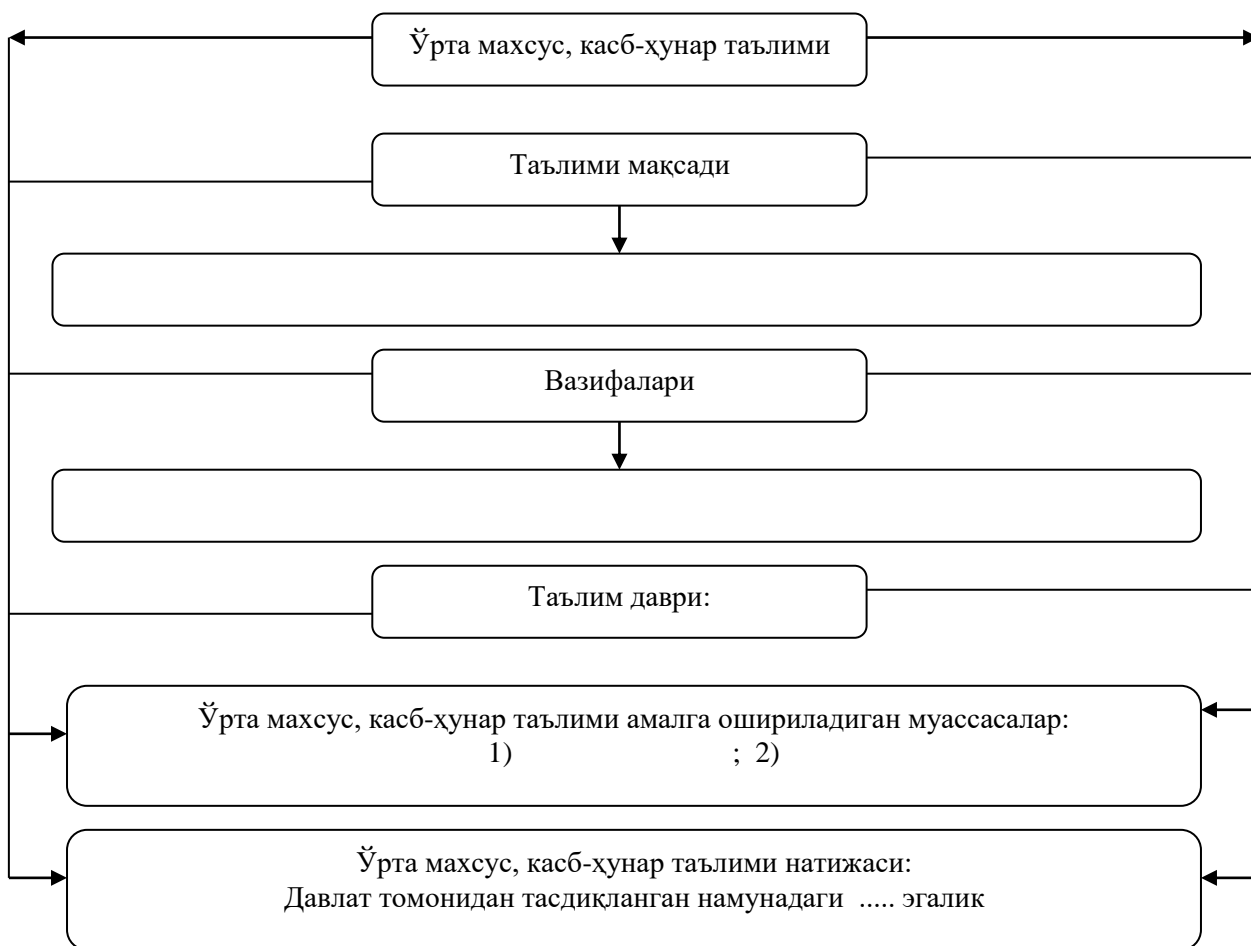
Ўрта махсус, касб-ҳунар таълими

Таълими мақсади

Вазифалари

Таълим даври:

Ўрта махсус, касб-ҳунар таълими амалга ошириладиган муассасалар:
1) ; 2)

Ўрта махсус, касб-ҳунар таълими натижаси:
Давлат томонидан тасдиқланган намунадаги ..... эгалик